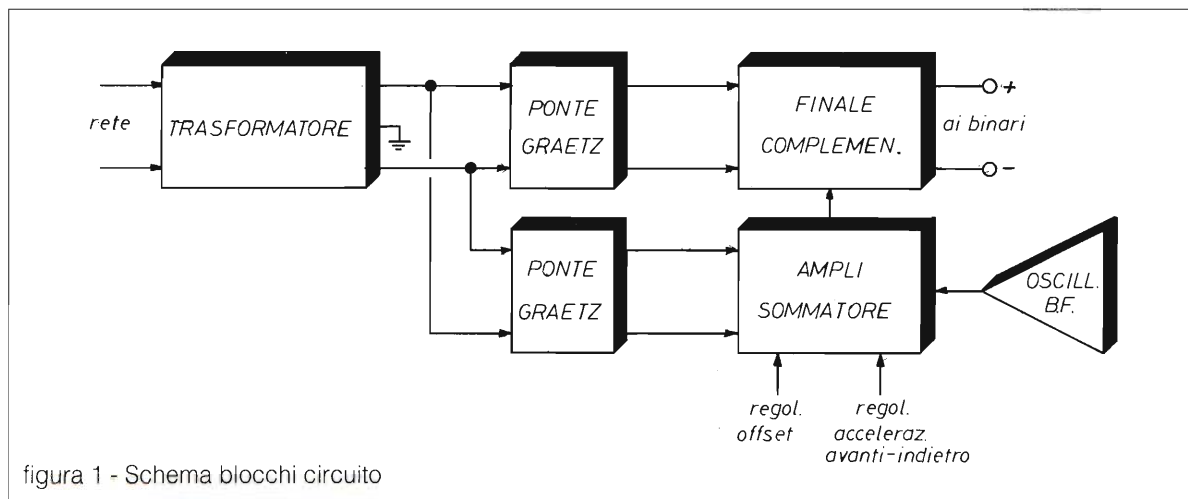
rete

TRASFORMATORE

PONTE GRAETZ

FINALE COMPLEMEN.

+

ai binari

−

PONTE GRAETZ

AMPLI SOMMATORE

OSCILL. B.F.

regol. offset

regol. acceleraz. avanti-indietro

figura 1 - Schema blocchi circuito